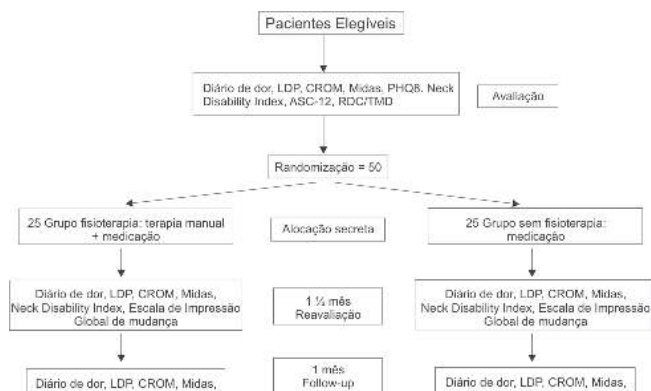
Pacientes Elegíveis

Diário de dor, LDP, CROM, Midas, PHQ8, Neck Disability Index, ASC-12, RDC/TMD

Avaliação

Randomização = 50

25 Grupo fisioterapia: terapia manual + medicação

Alocação secreta

25 Grupo sem fisioterapia: medicação

Diário de dor, LDP, CROM, Midas, Neck Disability Index, Escala de Impressão Global de mudança

1 ½ mês Reavaliação

Diário de dor, LDP, CROM, Midas, Neck Disability Index, Escala de Impressão Global de mudança

Diário de dor, LDP, CROM, Midas,

1 mês Follow-up

Diário de dor, LDP, CROM, Midas,